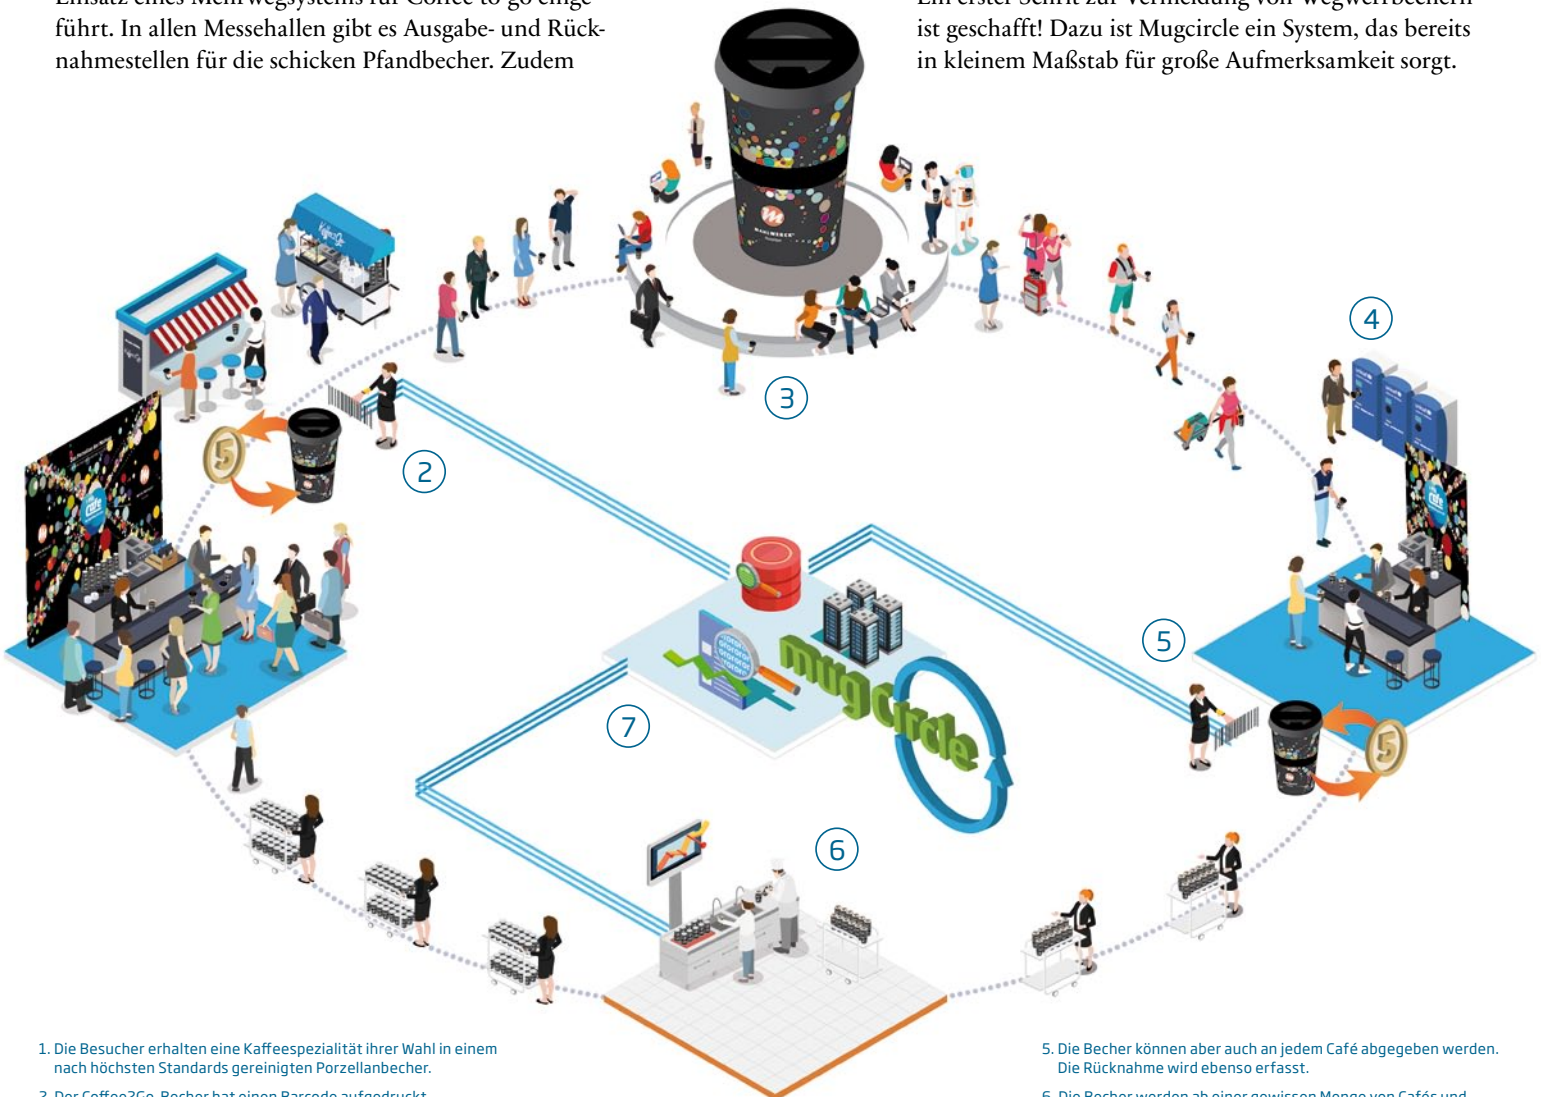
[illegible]
führt. In allen Messehallen gibt es Ausgabe- und Rücknahmestellen für die schicken Pfandbecher. Zudem

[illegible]
ist geschafft! Dazu ist Mugcircle ein System, das bereits in kleinem Maßstab für große Aufmerksamkeit sorgt.

4

3

2

5

7

6

mugcircle

1. Die Besucher erhalten eine Kaffeespezialität ihrer Wahl in einem nach höchsten Standards gereinigten Porzellanbecher.

2. Der Coffee2Go-Becher hat einen Barcode aufgedruckt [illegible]

5. Die Becher können aber auch an jedem Café abgegeben werden. Die Rücknahme wird ebenso erfasst.

6. Die Becher werden ab einer gewissen Menge von Cafés und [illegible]